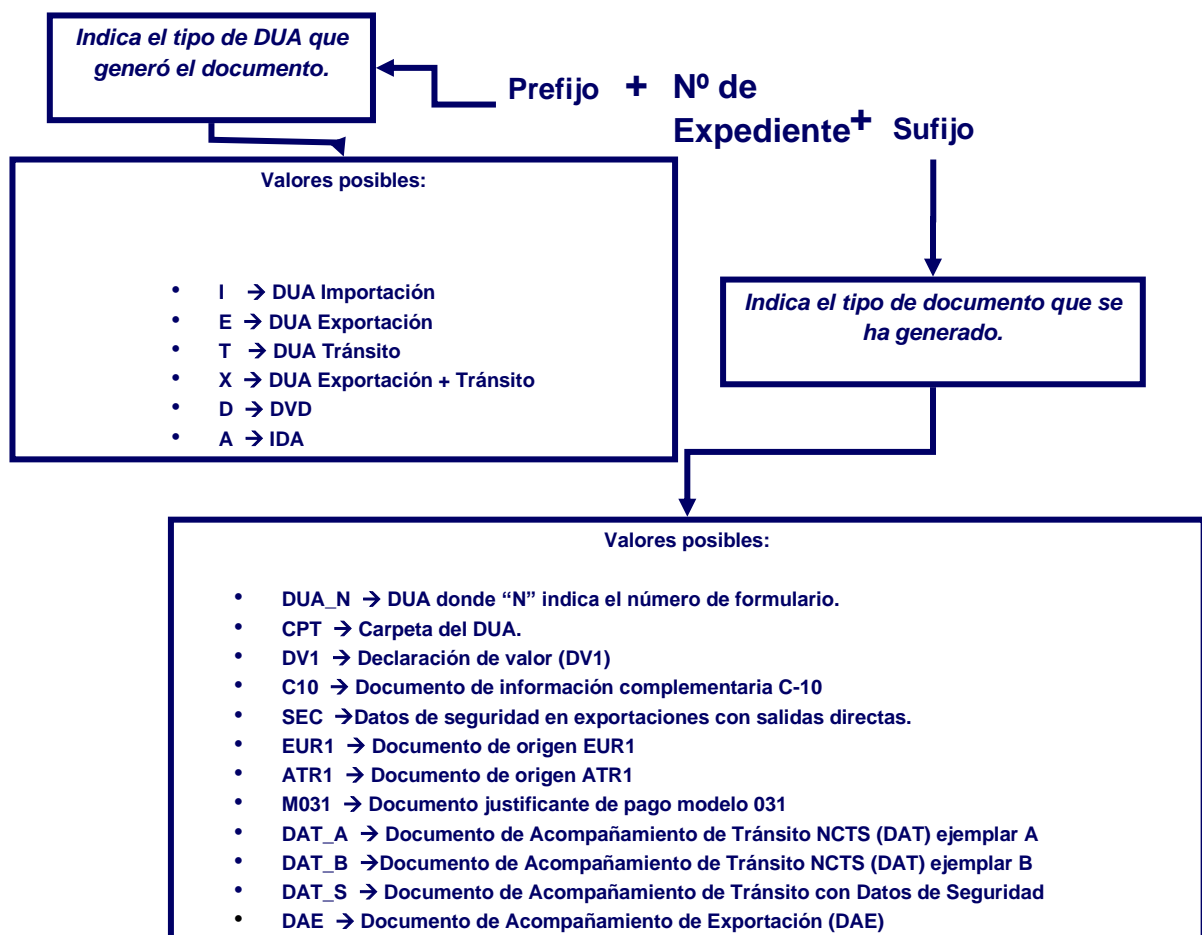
Indica el tipo de DUA que generó el documento.

Prefijo + Nº de Expediente + Sufijo

Valores posibles:

- I → DUA Importación
- E → DUA Exportación
- T → DUA Tránsito
- X → DUA Exportación + Tránsito
- D → DVD
- A → IDA

Indica el tipo de documento que se ha generado.

Valores posibles:

- DUA_N → DUA donde "N" indica el número de formulario.
- CPT → Carpeta del DUA.
- DV1 → Declaración de valor (DV1)
- C10 → Documento de información complementaria C-10
- SEC →Datos de seguridad en exportaciones con salidas directas.
- EUR1 → Documento de origen EUR1
- ATR1 → Documento de origen ATR1
- M031 → Documento justificante de pago modelo 031
- DAT_A → Documento de Acompañamiento de Tránsito NCTS (DAT) ejemplar A
- DAT_B →Documento de Acompañamiento de Tránsito NCTS (DAT) ejemplar B
- DAT_S → Documento de Acompañamiento de Tránsito con Datos de Seguridad
- DAE → Documento de Acompañamiento de Exportación (DAE)